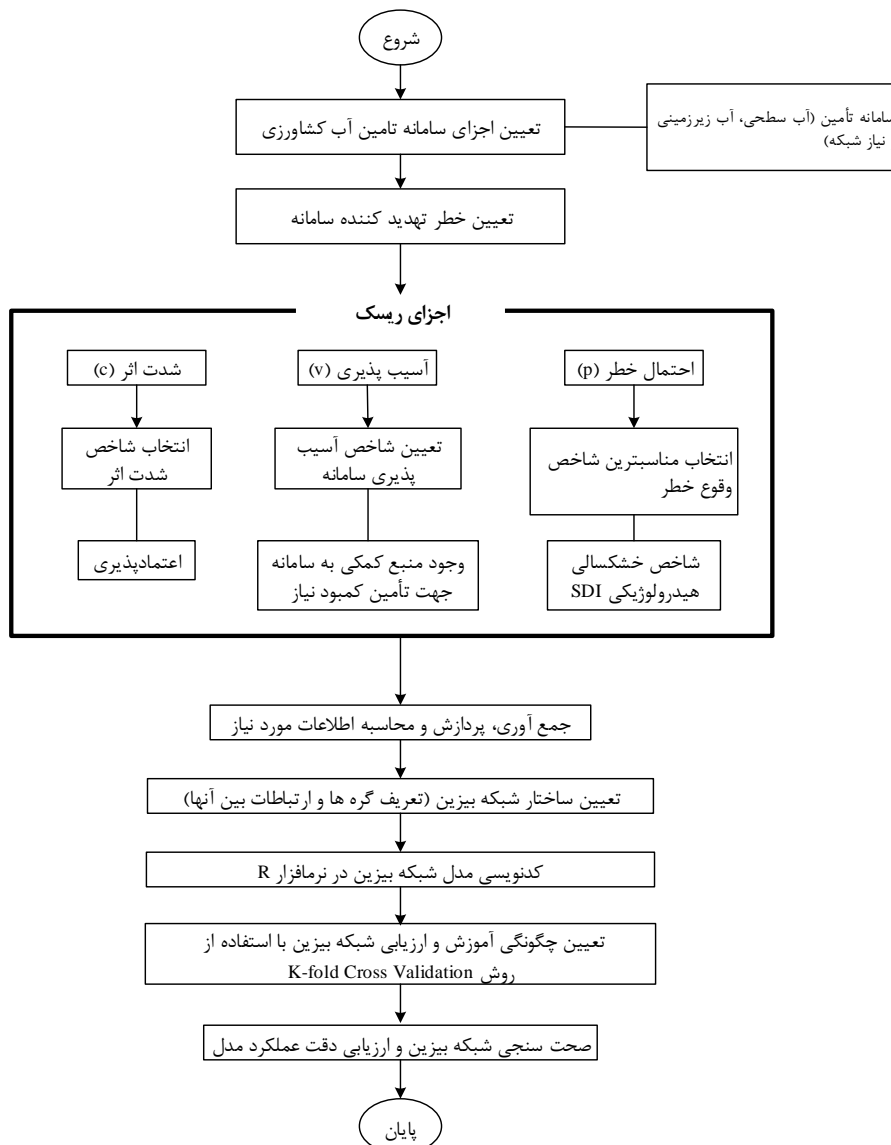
شروع

تعیین اجزای سامانه تامین آب کشاورزی

سامانه تأمین (آب سطحی، آب زیرزمینی
نیاز شبکه)

تعیین خطر تهدید کننده سامانه

اجزای ریسک

شدت اثر (c)

آسیب پذیری (v)

احتمال خطر (p)

انتخاب شاخص شدت اثر

تعیین شاخص آسیب پذیری سامانه

انتخاب مناسبترین شاخص وقوع خطر

اعتمادپذیری

وجود منبع کمکی به سامانه جهت تأمین کمبود نیاز

شاخص خشکسالی هیدرولوژیکی SDI

جمع آوری، پردازش و محاسبه اطلاعات مورد نیاز

تعیین ساختار شبکه بیزین (تعریف گره ها و ارتباطات بین آنها)

کدنویسی مدل شبکه بیزین در نرمافزار R

تعیین چگونگی آموزش و ارزیابی شبکه بیزین با استفاده از روش K-fold Cross Validation

صحت سنجی شبکه بیزین و ارزیابی دقت عملکرد مدل

پایان